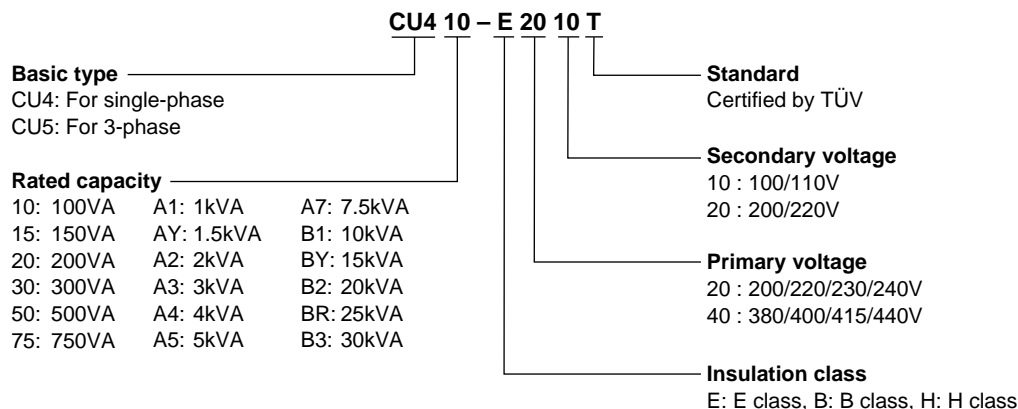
CU4 10 – E 20 10 T

Basic type
CU4: For single-phase
CU5: For 3-phase

Rated capacity

| | | |
|---|---|---|
| 10: 100VA | A1: 1kVA | A7: 7.5kVA |
| 15: 150VA | AY: 1.5kVA | B1: 10kVA |
| 20: 200VA | A2: 2kVA | BY: 15kVA |
| 30: 300VA | A3: 3kVA | B2: 20kVA |
| 50: 500VA | A4: 4kVA | BR: 25kVA |
| 75: 750VA | A5: 5kVA | B3: 30kVA |

Standard
Certified by TÜV

Secondary voltage
10 : 100/110V
20 : 200/220V

Primary voltage
20 : 200/220/230/240V
40 : 380/400/415/440V

Insulation class
E: E class, B: B class, H: H class